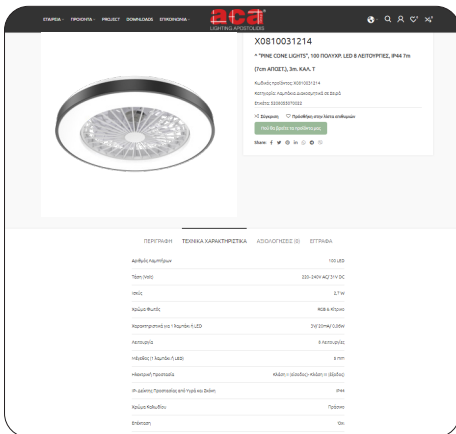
ΕΤΑΙΡΕΙΑ ΠΡΟΪΟΝΤΑ PROJECT DOWNLOADS ΕΠΙΚΟΙΝΩΝΙΑ

aca
LIGHTING APOSTOLIDIS

X0810031214

" "PINE CONE LIGHTS", 100 ΠΟΛΥΧΡ. LED 8 ΛΕΙΤΟΥΡΓΙΕΣ, IP44 7m (7cm ΑΠΟΣΤ), 3m. ΚΑΛ. T

Κωδικός προϊόντος: X0810031214

Κατηγορίες: Χρ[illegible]

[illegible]

Σύγκριση Προσθήκη στην λίστα επιθυμιών

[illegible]

Share

ΠΕΡΙΓΡΑΦΗ ΤΕΧΝΙΚΑ ΧΑΡΑΚΤΗΡΙΣΤΙΚΑ ΑΞΙΟΛΟΓΗΣΕΙΣ (0) ΕΓΓΡΑΦΑ

| | |
|---|---|
| Αριθμός Λαμπτήρων | 100 LED |
| Τάση (Volt) | 220-240V AC/31V DC |
| Ισχύς | 3.7 W |
| Χρώμα Φωτός | RGB & Λευκό |
| Χαρακτηριστικά ανά 1 λαμπάκι / LED | 3V/20mA/0,06W |
| Λειτουργία | 8 Λειτουργίες |
| Απόσταση (1 λαμπάκι / LED) | 7 mm |
| Ηλεκτρική Προστασία | Κλάση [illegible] |
| IP: Δείκτης Προστασίας από Υγρά και Σκόνη | IP44 |
| Χρώμα Καλωδίου | Πράσινο |
| Επέκταση | Όχι |